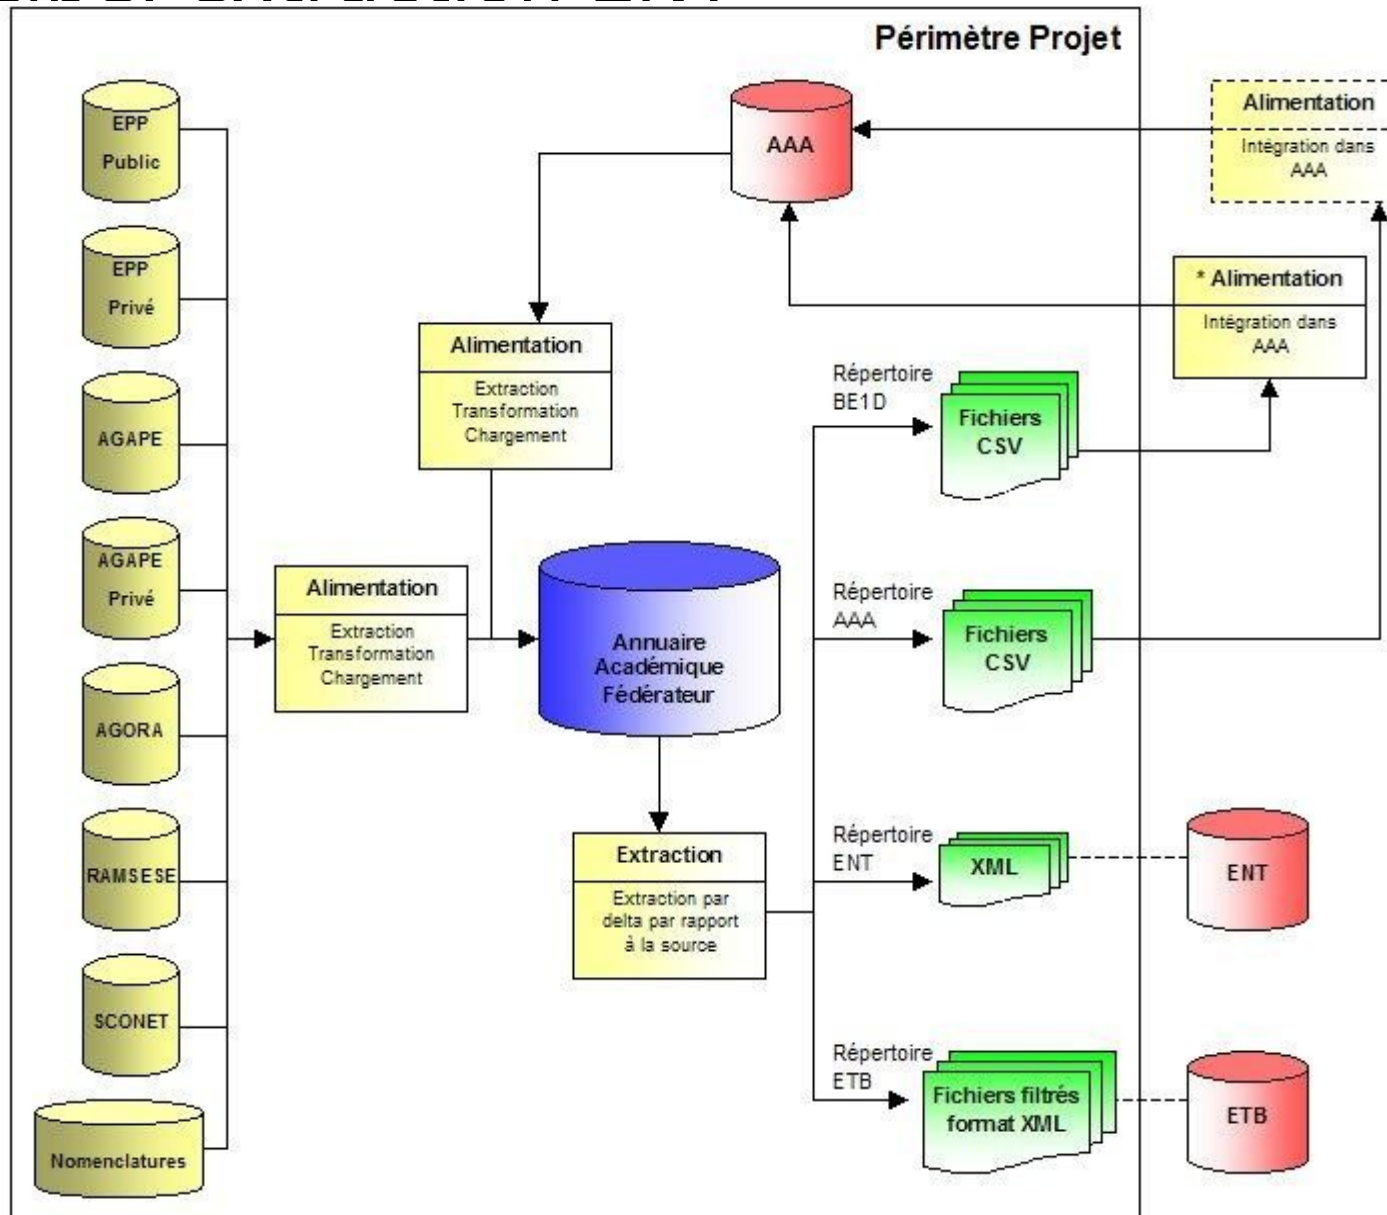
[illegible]

Périmètre Projet

EPP Public

EPP Privé

AGAPE

AGAPE Privé

AGORA

RAMSESE

SCONET

Nomenclatures

Alimentation
Extraction Transformation Chargement

AAA

Alimentation
Extraction Transformation Chargement

Annuaire Académique Fédérateur

Extraction
Extraction par delta par rapport à la source

Alimentation
Intégration dans AAA

* Alimentation
Intégration dans AAA

Répertoire BE1D

Fichiers CSV

Répertoire AAA

Fichiers CSV

Répertoire ENT

XML

ENT

Répertoire ETB

Fichiers filtrés format XML

ETB